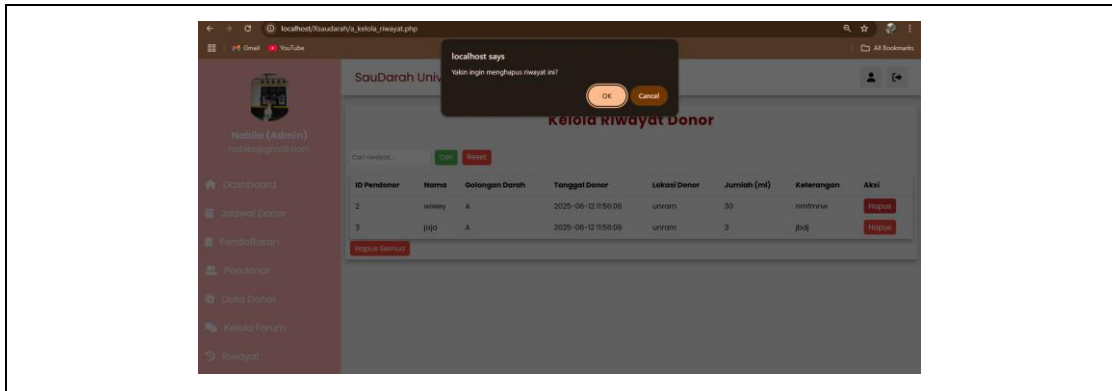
localhost/Xsaudarah/a_kelola_riwayat.php

Gmail YouTube

All Bookmarks

localhost says

Yakin ingin menghapus riwayat ini?

OK Cancel

SauDarah Univ

Nabila (Admin)
nabila@gmail.com

Dashboard
Jadwal Donor
Pendaftaran
Pendonor
Data Donor
Kelola Forum
Riwayat

Kelola Riwayat Donor

Cari riwayat... Cari Reset

| ID Pendonor | Nama | Golongan Darah | Tanggal Donor | Lokasi Donor | Jumlah (ml) | Keterangan | Aksi |
|---|---|---|---|---|---|---|---|
| 2 | wiwey | A | 2025-06-12 11:56:06 | unram | 30 | nmfmnw | Hapus |
| 3 | jojo | A | 2025-06-12 11:56:06 | unram | 3 | jbdj | Hapus |

Hapus Semua